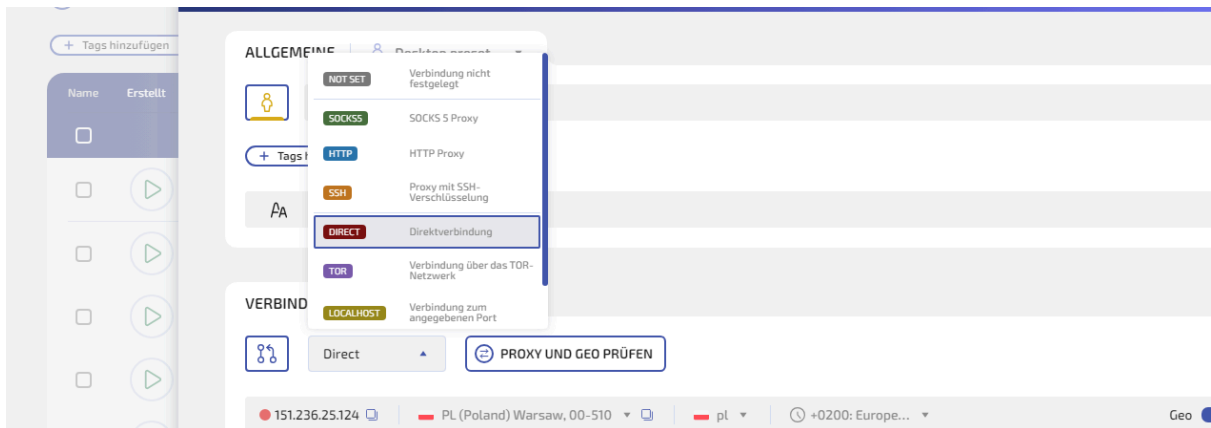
+ Tags hinzufügen

Name Erstellt

ALLGEMEINE

Desktop preset

+ Tags h

NOT SET Verbindung nicht festgelegt

SOCKS5 SOCKS 5 Proxy

HTTP HTTP Proxy

SSH Proxy mit SSH-Verschlüsselung

DIRECT Direktverbindung

TOR Verbindung über das TOR-Netzwerk

LOCALHOST Verbindung zum angegebenen Port

VERBIND

Direct

PROXY UND GEO PRÜFEN

151.236.25.124

PL (Poland) Warsaw, 00-510

pl

+0200: Europe...

Geo